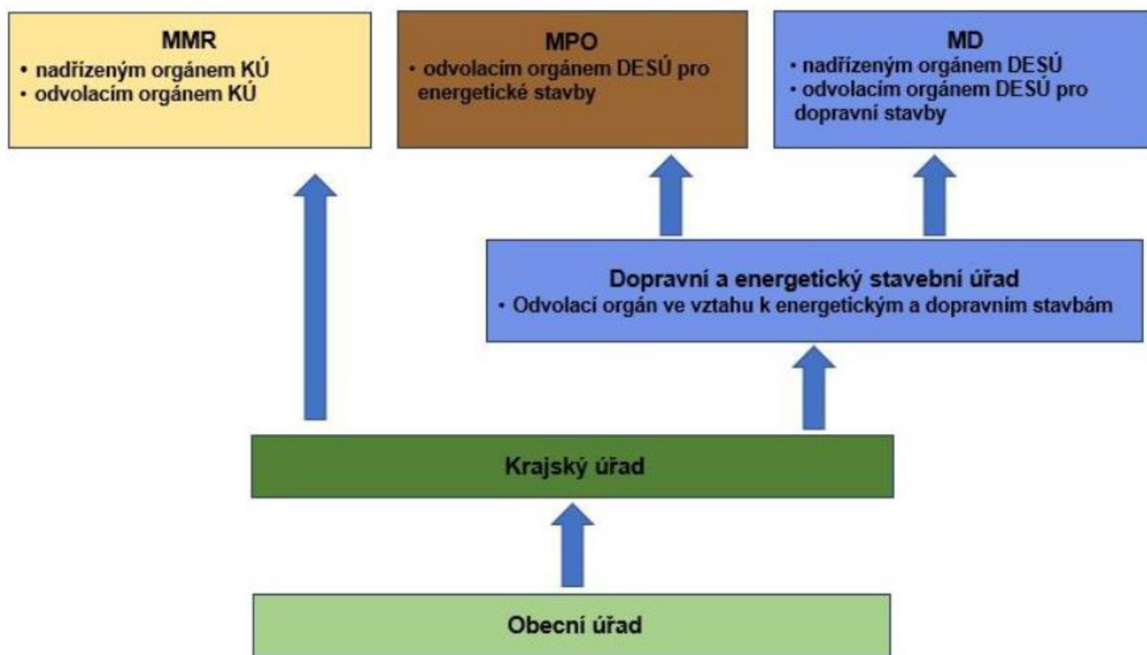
MMR
• nadřízeným orgánem KÚ
• odvolacím orgánem KÚ

MPO
• odvolacím orgánem DESÚ pro energetické stavby

MD
• nadřízeným orgánem DESÚ
• odvolacím orgánem DESÚ pro dopravní stavby

Dopravní a energetický stavební úřad
• Odvolací orgán ve vztahu k energetickým a dopravním stavbám

Krajský úřad

Obecní úřad